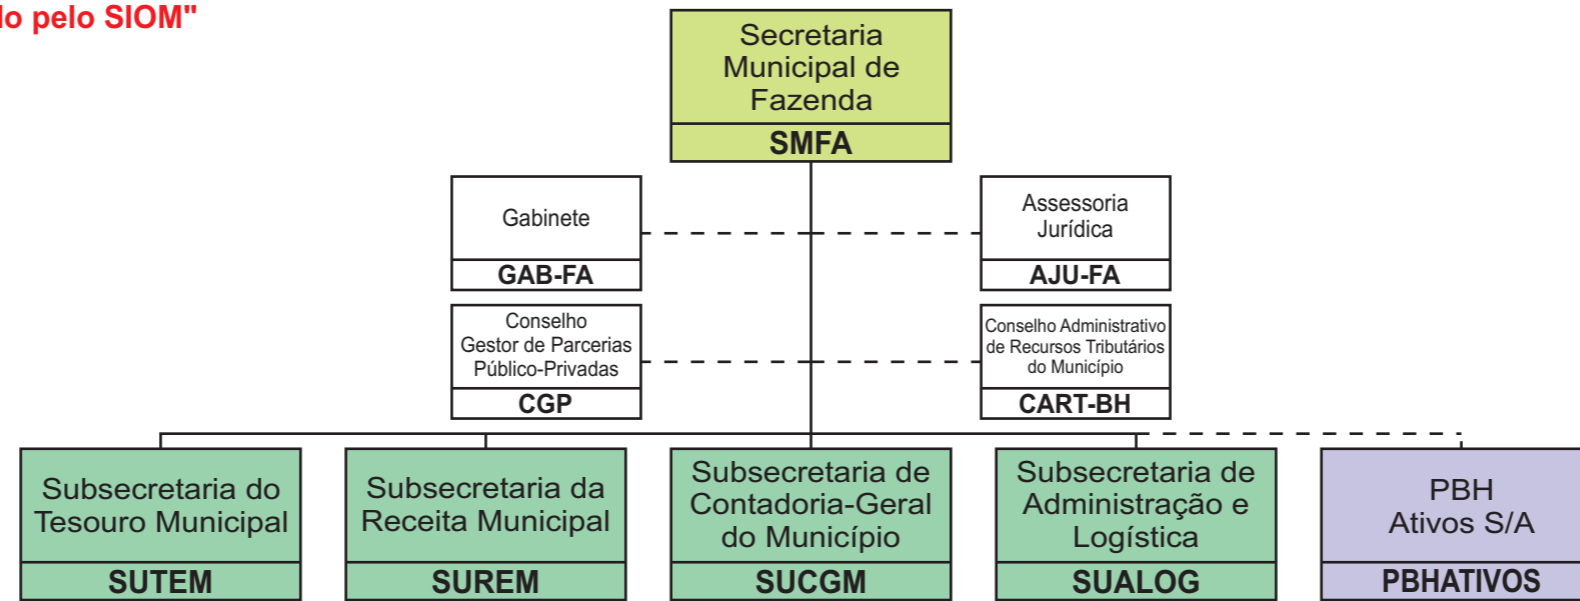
lo pelo SIOM"

Secretaria Municipal de Fazenda
SMFA

Gabinete
GAB-FA

Assessoria Jurídica
AJU-FA

Conselho Gestor de Parcerias Público-Privadas
CGP

Conselho Administrativo de Recursos Tributários do Município
CART-BH

Subsecretaria do Tesouro Municipal
SUTEM

Subsecretaria da Receita Municipal
SUREM

Subsecretaria de Contadoria-Geral do Município
SUCGM

Subsecretaria de Administração e Logística
SUALOG

PBH Ativos S/A
PBHATIVOS